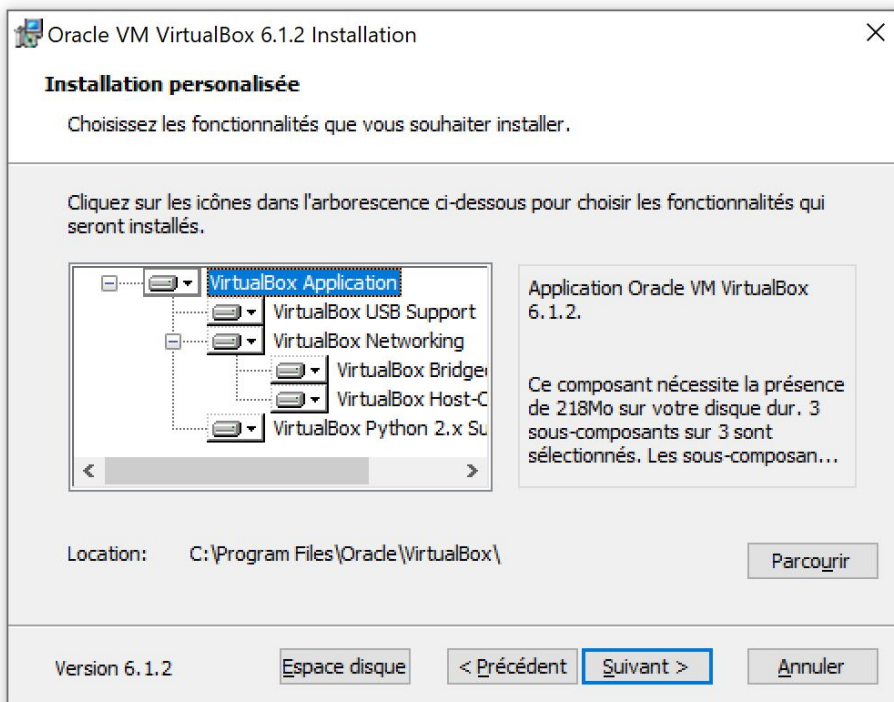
Oracle VM VirtualBox 6.1.2 Installation

Installation personalisée

Choisissez les fonctionnalités que vous souhaiter installer.

Cliquez sur les icônes dans l'arborescence ci-dessous pour choisir les fonctionnalités qui seront installés.

VirtualBox Application
VirtualBox USB Support
VirtualBox Networking
VirtualBox Bridge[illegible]
VirtualBox Host-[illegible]
VirtualBox Python 2.x Su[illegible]

Application Oracle VM VirtualBox 6.1.2.

Ce composant nécessite la présence de 218Mo sur votre disque dur. 3 sous-composants sur 3 sont sélectionnés. Les sous-composan...

Location: C:\Program Files\Oracle\VirtualBox\

Parcourir

Version 6.1.2

Espace disque

< Précédent

Suivant >

Annuler